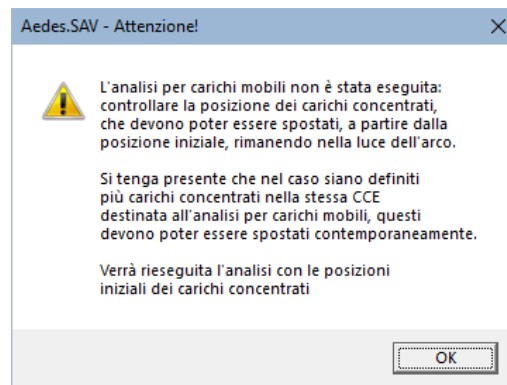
Aedes.SAV - Attenzione!

X

L'analisi per carichi mobili non è stata eseguita: controllare la posizione dei carichi concentrati, che devono poter essere spostati, a partire dalla posizione iniziale, rimanendo nella luce dell'arco.

Si tenga presente che nel caso siano definiti più carichi concentrati nella stessa CCE destinata all'analisi per carichi mobili, questi devono poter essere spostati contemporaneamente.

Verrà rieseguita l'analisi con le posizioni iniziali dei carichi concentrati

OK